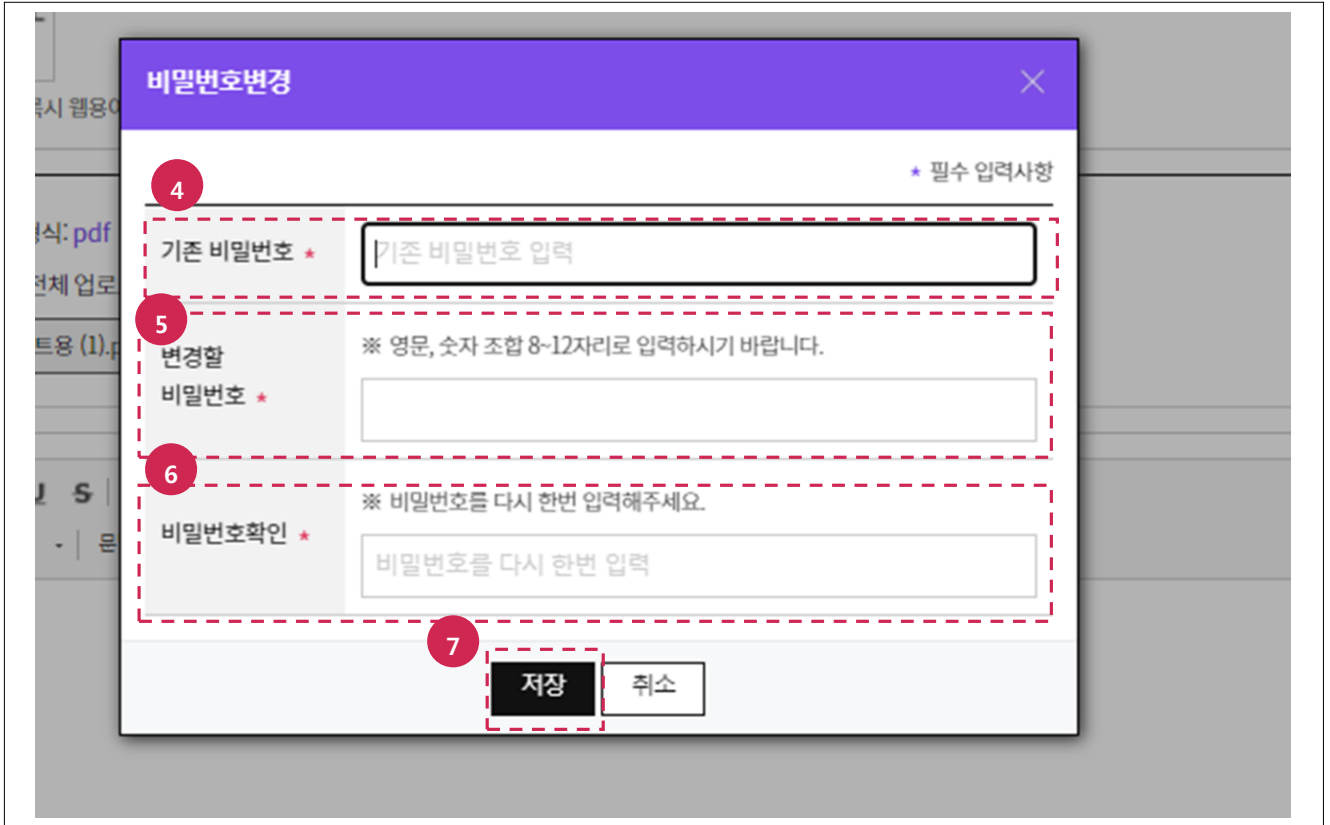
록시 웹용이

식: pdf

전체 업로

트용 (1).p

U S

- | 문

비밀번호변경

★ 필수 입력사항

4

기존 비밀번호 ★

기존 비밀번호 입력

5

변경할 비밀번호 ★

※ 영문, 숫자 조합 8~12자리로 입력하시기 바랍니다.

6

비밀번호확인 ★

※ 비밀번호를 다시 한번 입력해주세요.

비밀번호를 다시 한번 입력

7

저장

취소